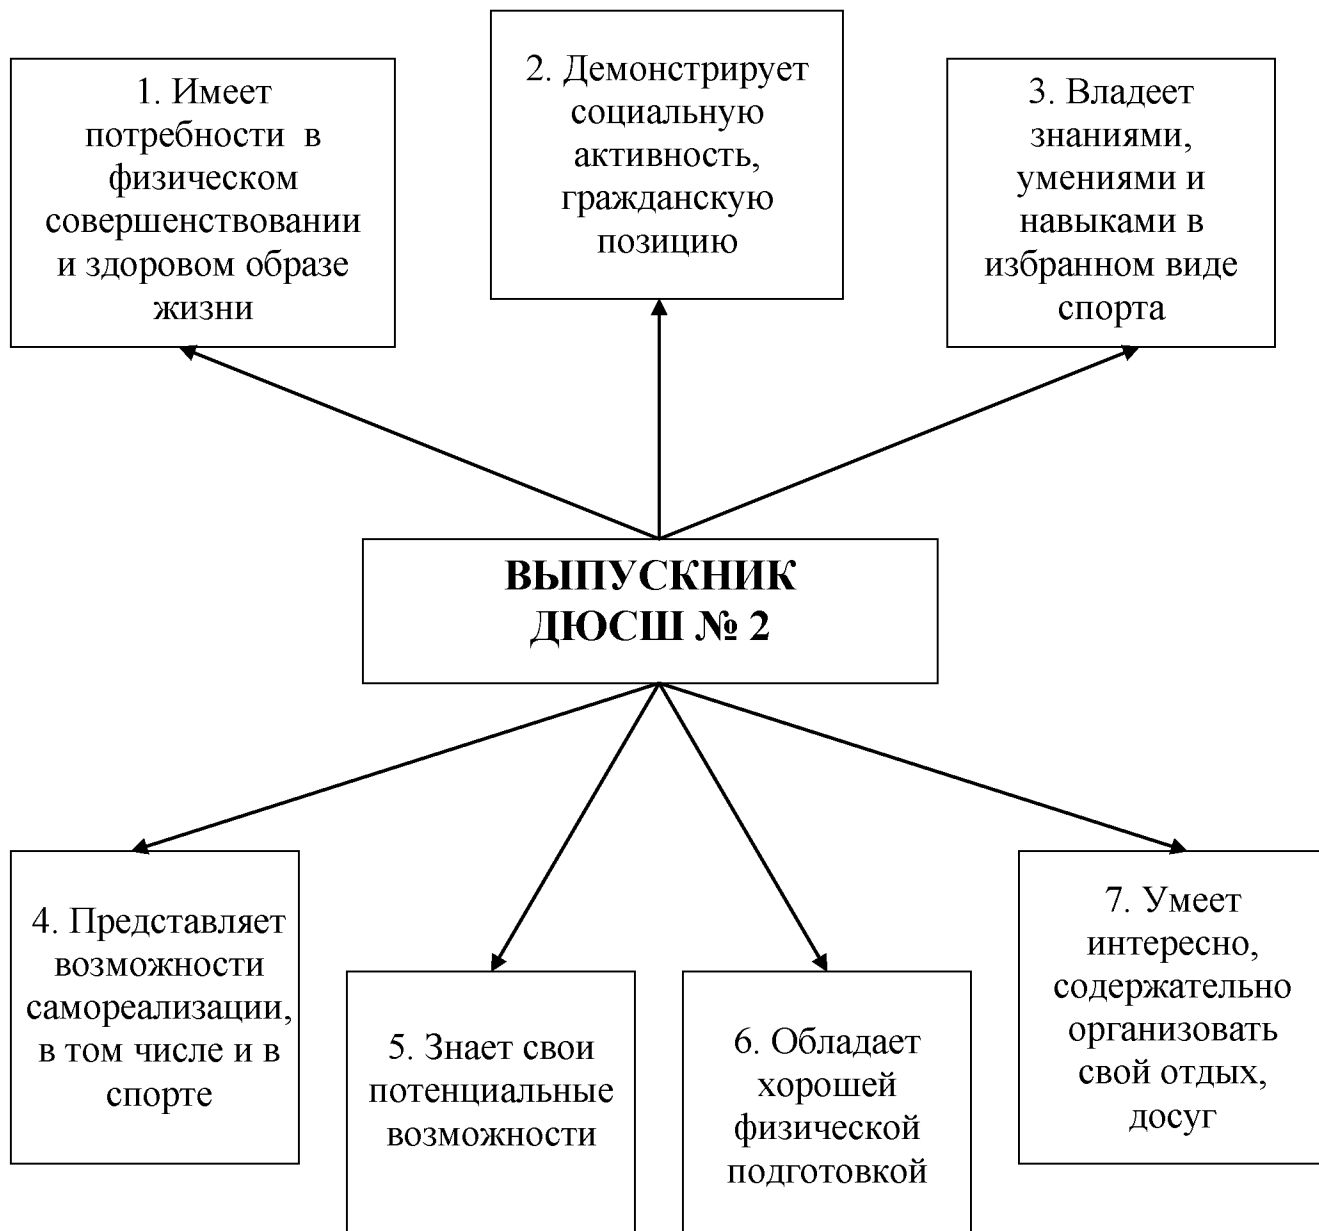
1. Имеет потребности в физическом совершенствовании и здоровом образе жизни

2. Демонстрирует социальную активность, гражданскую позицию

3. Владеет знаниями, умениями и навыками в избранном виде спорта

ВЫПУСКНИК ДЮСШ № 2

4. Представляет возможности самореализации, в том числе и в спорте

5. Знает свои потенциальные возможности

6. Обладает хорошей физической подготовкой

7. Умеет интересно, содержательно организовать свой отдых, досуг